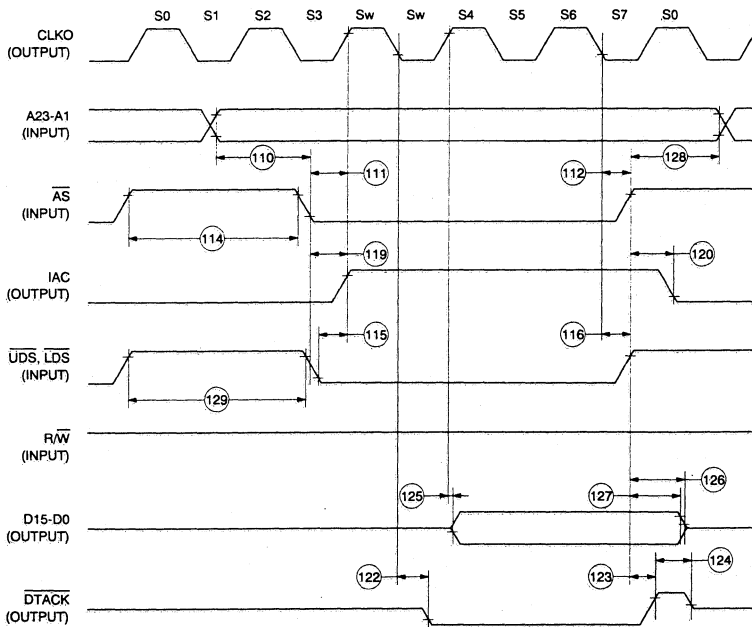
S0 S1 S2 S3 Sw Sw S4 S5 S6 S7 S0

CLKO (OUTPUT)

A23-A1 (INPUT)

110

111

112

128

$\overline{AS}$ (INPUT)

114

119

120

IAC (OUTPUT)

115

116

$\overline{UDS}$, $\overline{LDS}$ (INPUT)

129

R/$\overline{W}$ (INPUT)

125

127

126

D15-D0 (OUTPUT)

122

123

124

$\overline{DTACK}$ (OUTPUT)